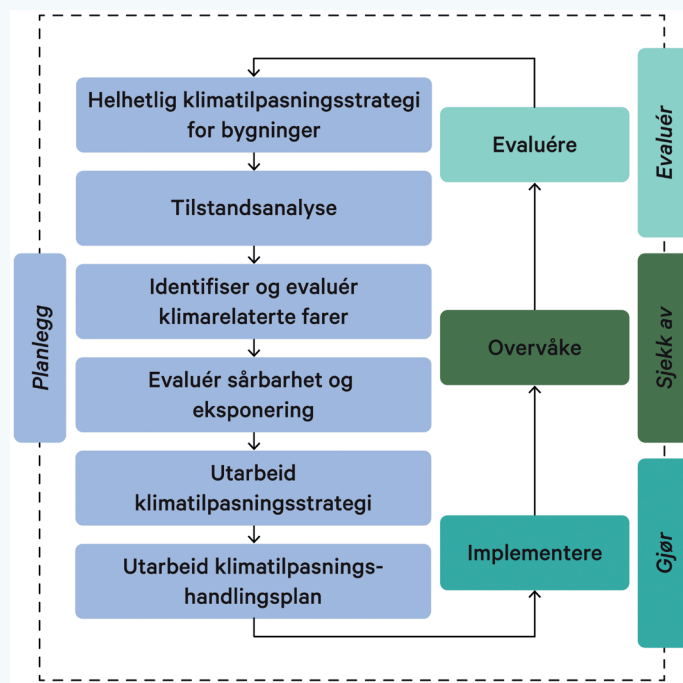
Planlegg

Helhetlig klimatilpasningsstrategi for bygninger

Tilstandsanalyse

Identifiser og evaluér klimarelaterte farer

Evaluér sårbarhet og eksponering

Utarbeid klimatilpasningsstrategi

Utarbeid klimatilpasningshandlingsplan

Evaluére

Overvåke

Implementere

Evaluér

Sjekk av

Gjør